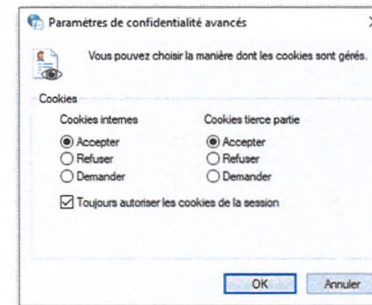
Paramètres de confidentialité avancés

Vous pouvez choisir la manière dont les cookies sont gérés.

Cookies

Cookies internes
Accepter
Refuser
Demander

Cookies tierce partie
Accepter
Refuser
Demander

Toujours autoriser les cookies de la session

OK
Annuler